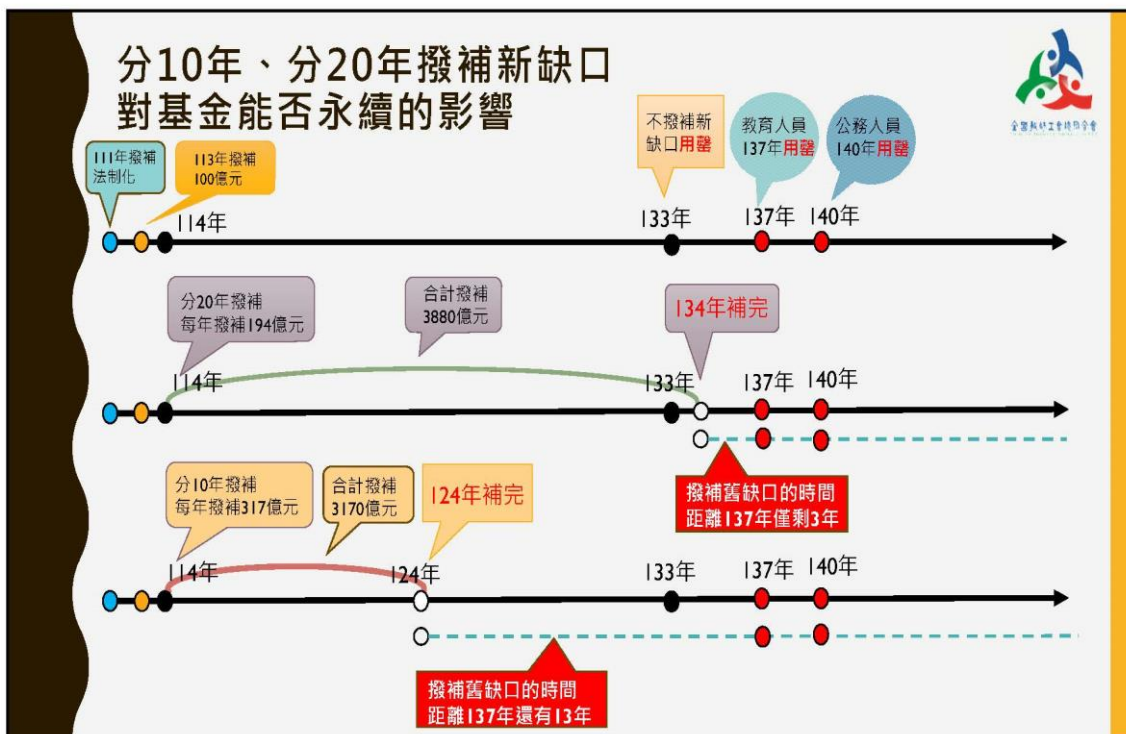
分10年、分20年撥補新缺口
對基金能否永續的影響

全國教師工會總聯合會

111年撥補法制化

113年撥補100億元

114年

不撥補新缺口用罄

133年

教育人員137年用罄

137年

公務人員140年用罄

140年

分20年撥補每年撥補194億元

合計撥補3880億元

134年補完

114年

133年

137年

140年

撥補舊缺口的時間距離137年僅剩3年

分10年撥補每年撥補317億元

合計撥補3170億元

124年補完

114年

124年

133年

137年

140年

撥補舊缺口的時間距離137年還有13年